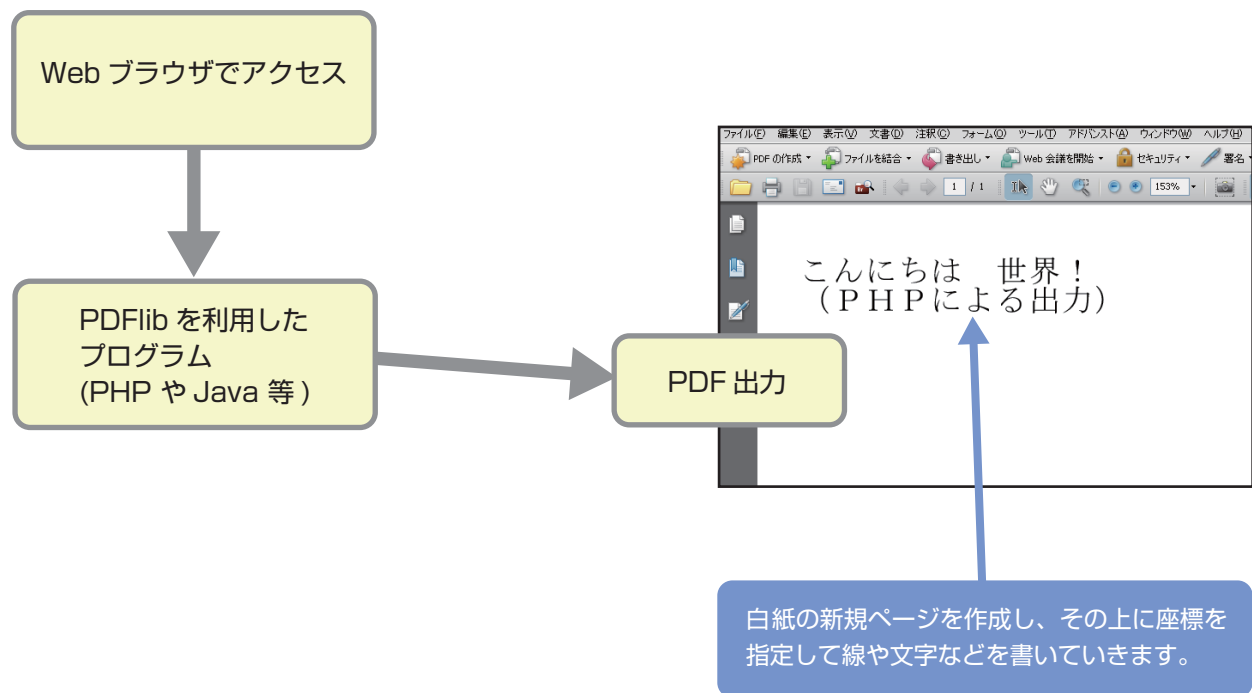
Web ブラウザでアクセス

PDFlib を利用したプログラム (PHP や Java 等 )

PDF 出力

ファイル(F) 編集(E) 表示(V) 文書(D) 注釈(C) フォーム(O) ツール(T) アドバンスト(A) ウィンドウ(W) ヘルプ(H)

PDF の作成 · ファイルを結合 · 書き出し · Web 会議を開始 · セキュリティ · 署名 ·

1 / 1 153%

こんにちは　世界！
（ＰＨＰによる出力）

白紙の新規ページを作成し、その上に座標を指定して線や文字などを書いていきます。